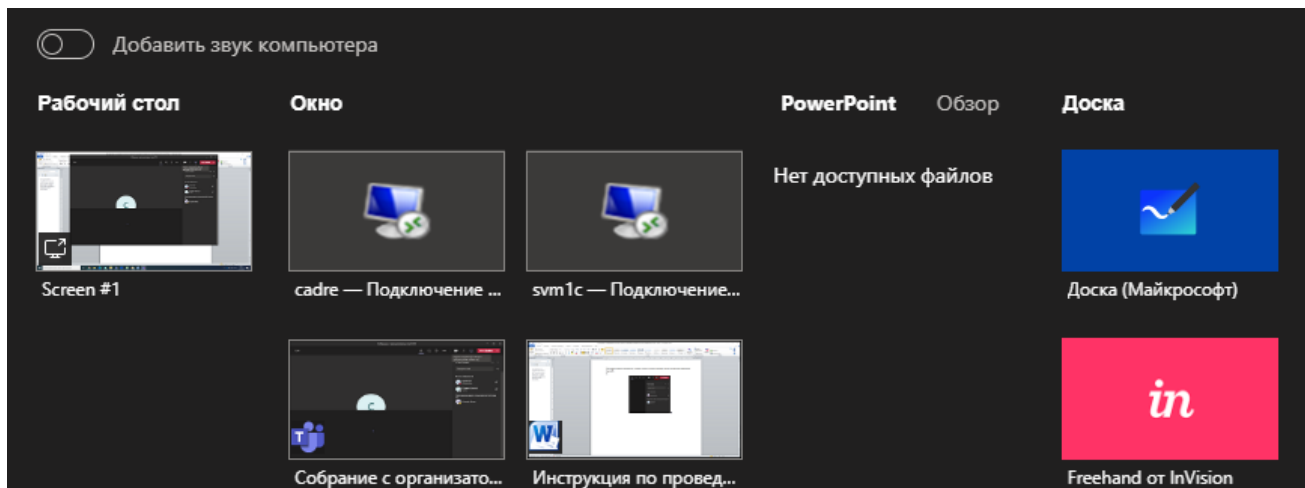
Добавить звук компьютера

Рабочий стол

Screen #1

Окно

cadre — Подключение ...

svm1c — Подключение...

Собрание с организато...

Инструкция по провед...

PowerPoint

Обзор

Нет доступных файлов

Доска

Доска (Майкрософт)

in

Freehand от InVision